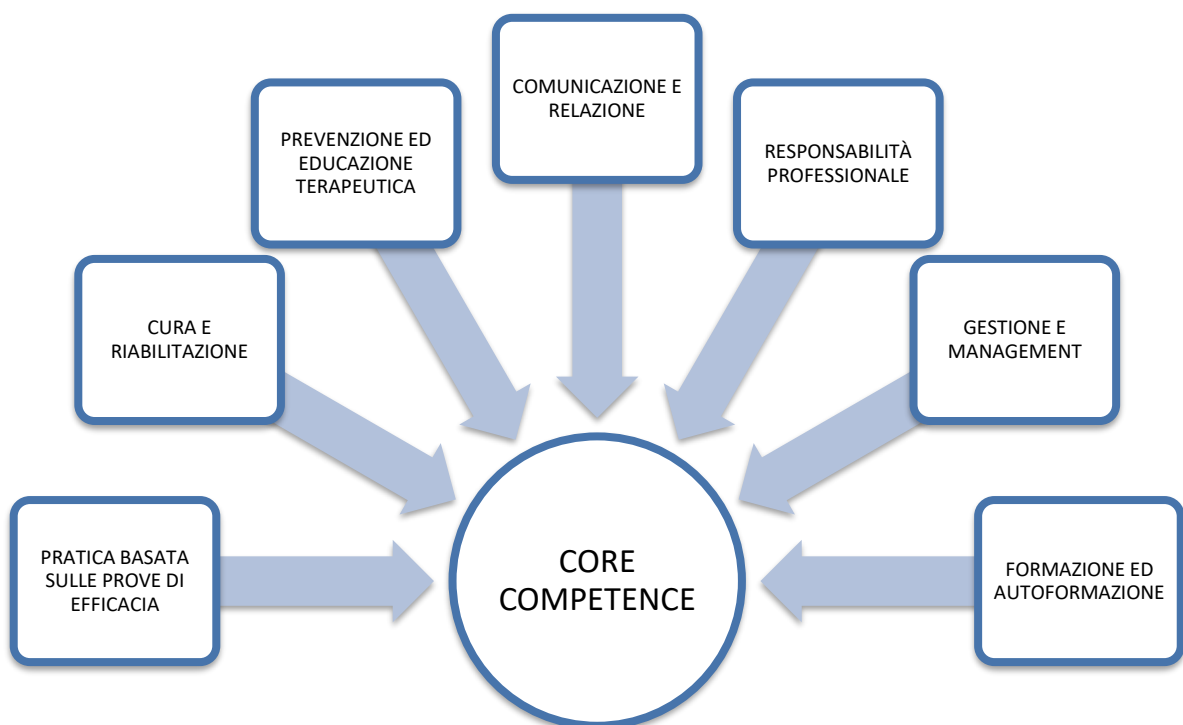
COMUNICAZIONE E RELAZIONE

PREVENZIONE ED EDUCAZIONE TERAPEUTICA

RESPONSABILITÀ PROFESSIONALE

CURA E RIABILITAZIONE

GESTIONE E MANAGEMENT

PRATICA BASATA SULLE PROVE DI EFFICACIA

CORE COMPETENCE

FORMAZIONE ED AUTOFORMAZIONE